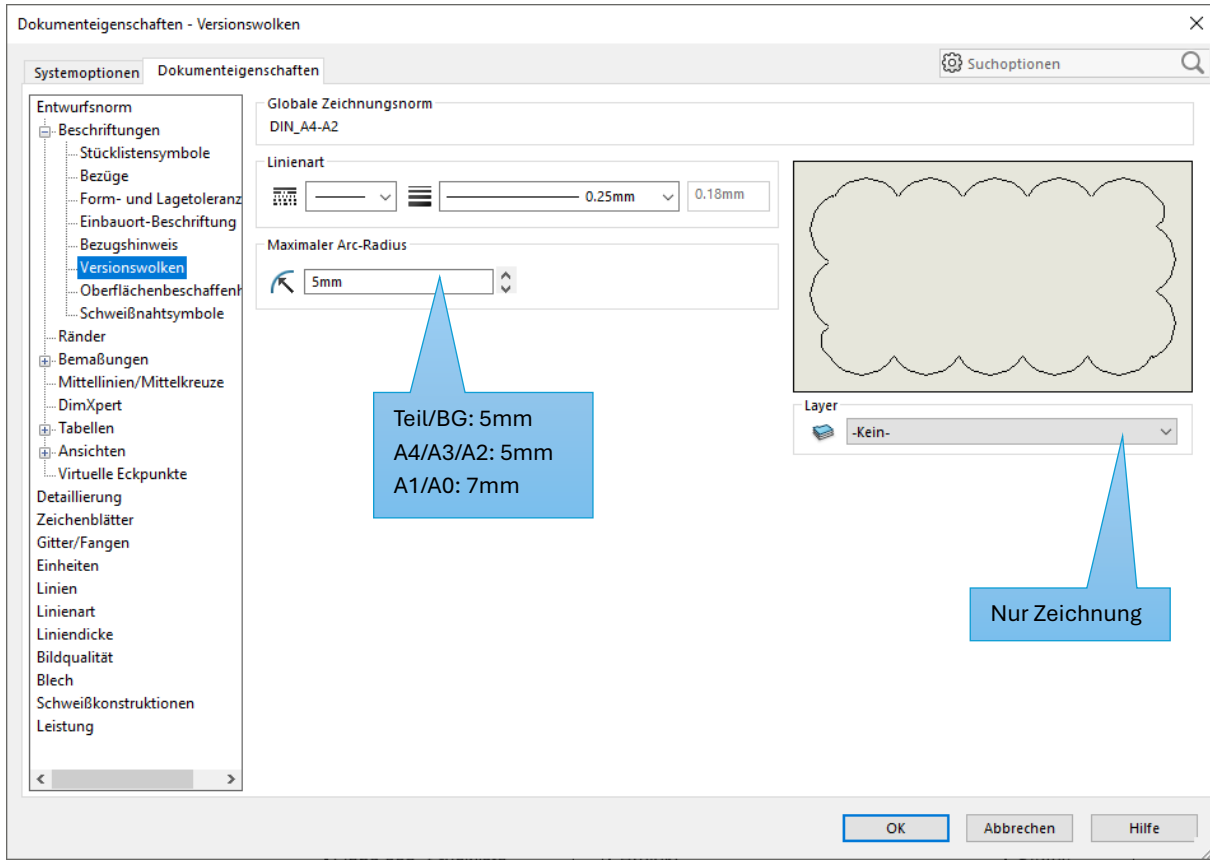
Dokumenteigenschaften - Versionswolken

Systemoptionen Dokumenteigenschaften

Suchoptionen

Entwurfsnorm
Beschriftungen
Stücklistensymbole
Bezüge
Form- und Lagetoleranz
Einbauort-Beschriftung
Bezugshinweis
Versionswolken
Oberflächenbeschaffenh
Schweißnahtsymbole
Ränder
Bemaßungen
Mittellinien/Mittelkreuze
DimXpert
Tabellen
Ansichten
Virtuelle Eckpunkte
Detaillierung
Zeichenblätter
Gitter/Fangen
Einheiten
Linien
Linienart
Liniendicke
Bildqualität
Blech
Schweißkonstruktionen
Leistung

Globale Zeichnungsnorm
DIN_A4-A2

Linienart
0.25mm
0.18mm

Maximaler Arc-Radius
5mm

Teil/BG: 5mm
A4/A3/A2: 5mm
A1/A0: 7mm

Layer
-Kein-

Nur Zeichnung

OK Abbrechen Hilfe